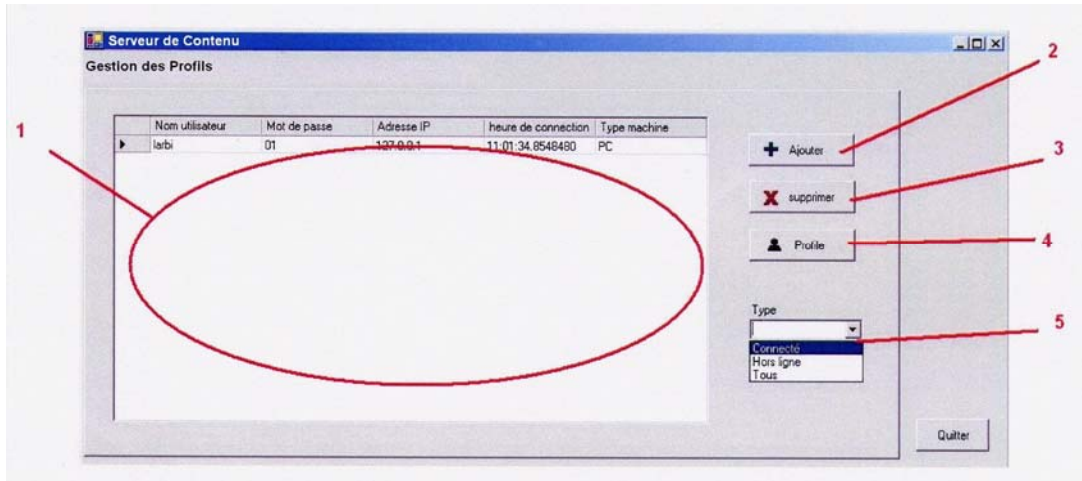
Serveur de Contenu

Gestion des Profils

| | Nom utilisateur | Mot de passe | Adresse IP | heure de connection | Type machine |
|---|---|---|---|---|---|
| ▶ | larbi | 01 | 127.0.0.1 | 11:01:34.8548480 | PC |

1

2

3

4

5

Ajouter

supprimer

Profile

Type

Connecté
Hors ligne
Tous

Quitter